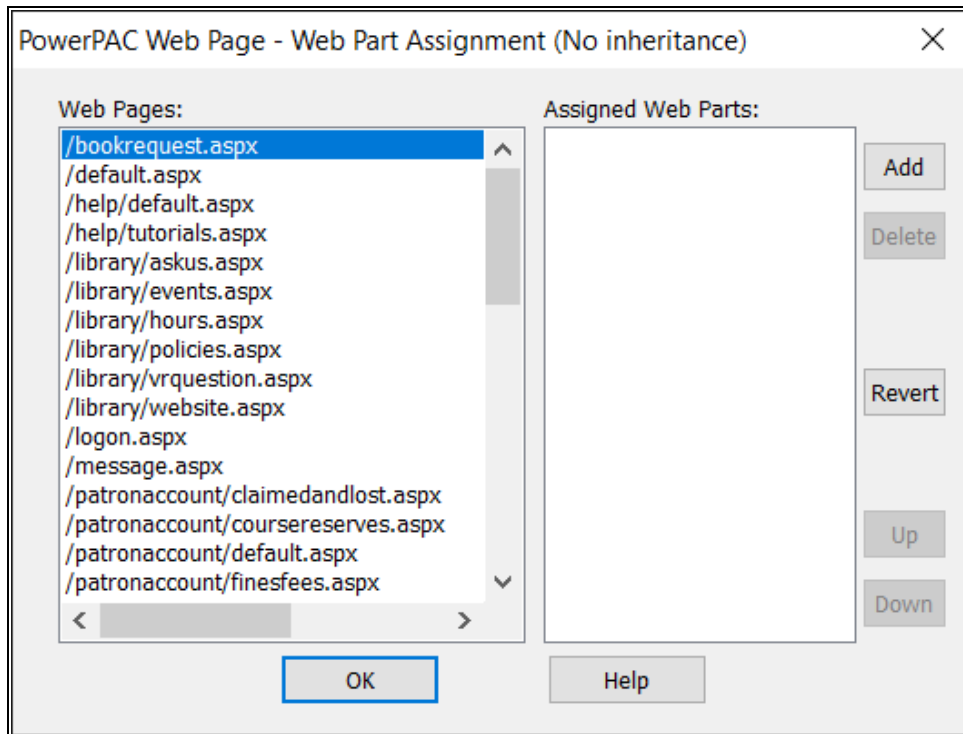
PowerPAC Web Page - Web Part Assignment (No inheritance)

Web Pages:

/bookrequest.aspx
/default.aspx
/help/default.aspx
/help/tutorials.aspx
/library/askus.aspx
/library/events.aspx
/library/hours.aspx
/library/policies.aspx
/library/vrquestion.aspx
/library/website.aspx
/logon.aspx
/message.aspx
/patronaccount/claimedandlost.aspx
/patronaccount/coursereserves.aspx
/patronaccount/default.aspx
/patronaccount/finesfees.aspx

Assigned Web Parts:

Add
Delete
Revert
Up
Down

OK
Help